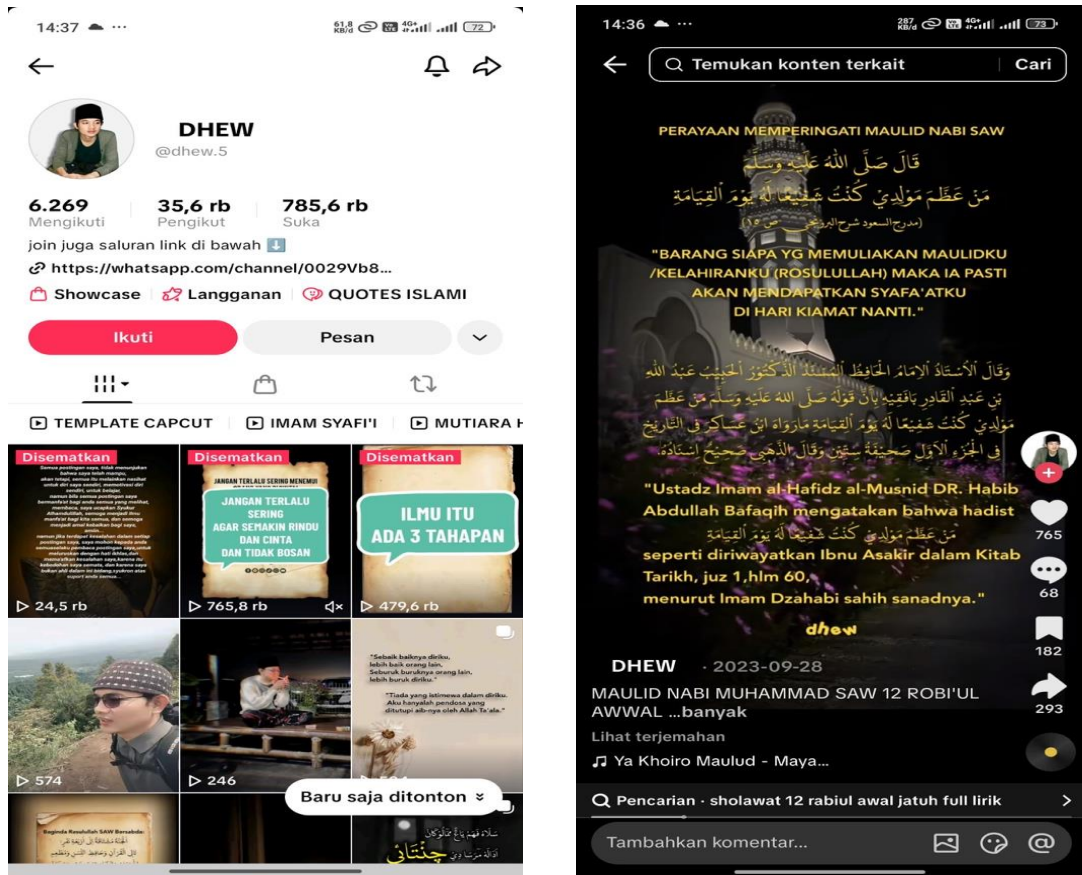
14:37 ☁ ···
61,8 KB/d 72

DHEW
@dhew.5

6.269 Mengikuti
35,6 rb Pengikut
785,6 rb Suka

join juga saluran link di bawah ⬇️
https://whatsapp.com/channel/0029Vb8...

Showcase | Langganan | QUOTES ISLAMI

Ikuti
Pesan

TEMPLATE CAPCUT | IMAM SYAFI'I | MUTIARA H

Disematkan
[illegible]
▷ 24,5 rb

Disematkan
JANGAN TERLALU SERING MENEMUI
JANGAN TERLALU SERING AGAR SEMAKIN RINDU DAN CINTA DAN TIDAK BOSAN
▷ 765,8 rb

Disematkan
ILMU ITU ADA 3 TAHAPAN
▷ 479,6 rb

▷ 574
▷ 246

"Sebaik baiknya diriku, lebih baik orang lain, Seburuk buruknya orang lain, lebih buruk diriku."
"Tiada yang istimewa dalam diriku. Aku hanyalah pendosa yang ditutupi aib-nya oleh Allah Ta'ala."

Baru saja ditonton

Baginda Rasulullah SAW Bersabda:
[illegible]

14:36 ☁ ···
287 KB/d 73

Temukan konten terkait
Cari

PERAYAAN MEMPERINGATI MAULID NABI SAW
قَالَ صَلَّى اللهُ عَلَيْهِ وَسَلَّمَ
مَنْ عَظَّمَ مَوْلِدِي كُنْتُ شَفِيعًا لَهُ يَوْمَ الْقِيَامَةِ
(مدرج السعود شرح البرزنجي ص ١٥)

"BARANG SIAPA YG MEMULIAKAN MAULIDKU /KELAHIRANKU (ROSULULLAH) MAKA IA PASTI AKAN MENDAPATKAN SYAFA'ATKU DI HARI KIAMAT NANTI."

وَقَالَ الْأُسْتَاذُ الْإِمَامُ الْحَافِظُ الْمُسْنِدُ الدُّكْتُورُ الْحَبِيبُ عَبْدُ اللهِ بْنِ عَبْدِ الْقَادِرِ بَافَقِيهِ بِأَنَّ قَوْلَهُ صَلَّى اللهُ عَلَيْهِ وَسَلَّمَ مَنْ عَظَّمَ مَوْلِدِي كُنْتُ شَفِيعًا لَهُ يَوْمَ الْقِيَامَةِ مَارَوَاهُ ابْنُ عَسَاكِر فِي التَّارِيخِ فِي الْجُزْءِ الْأَوَّلِ صَحِيفَة ستين وَقَالَ الذَّهَبِي صَحِيحٌ إِسْنَادُهُ

"Ustadz Imam al-Hafidz al-Musnid DR. Habib Abdullah Bafaqih mengatakan bahwa hadist مَنْ عَظَّمَ مَوْلِدِي كُنْتُ شَفِيعًا لَهُ يَوْمَ الْقِيَامَةِ seperti diriwayatkan Ibnu Asakir dalam Kitab Tarikh, juz 1,hlm 60, menurut Imam Dzahabi sahih sanadnya."

dhew

765
68
182
293

DHEW · 2023-09-28
MAULID NABI MUHAMMAD SAW 12 ROBI'UL AWWAL ...banyak
Lihat terjemahan
♫ Ya Khoiro Maulud - Maya...

Pencarian · sholawat 12 rabiul awal jatuh full lirik

Tambahkan komentar...